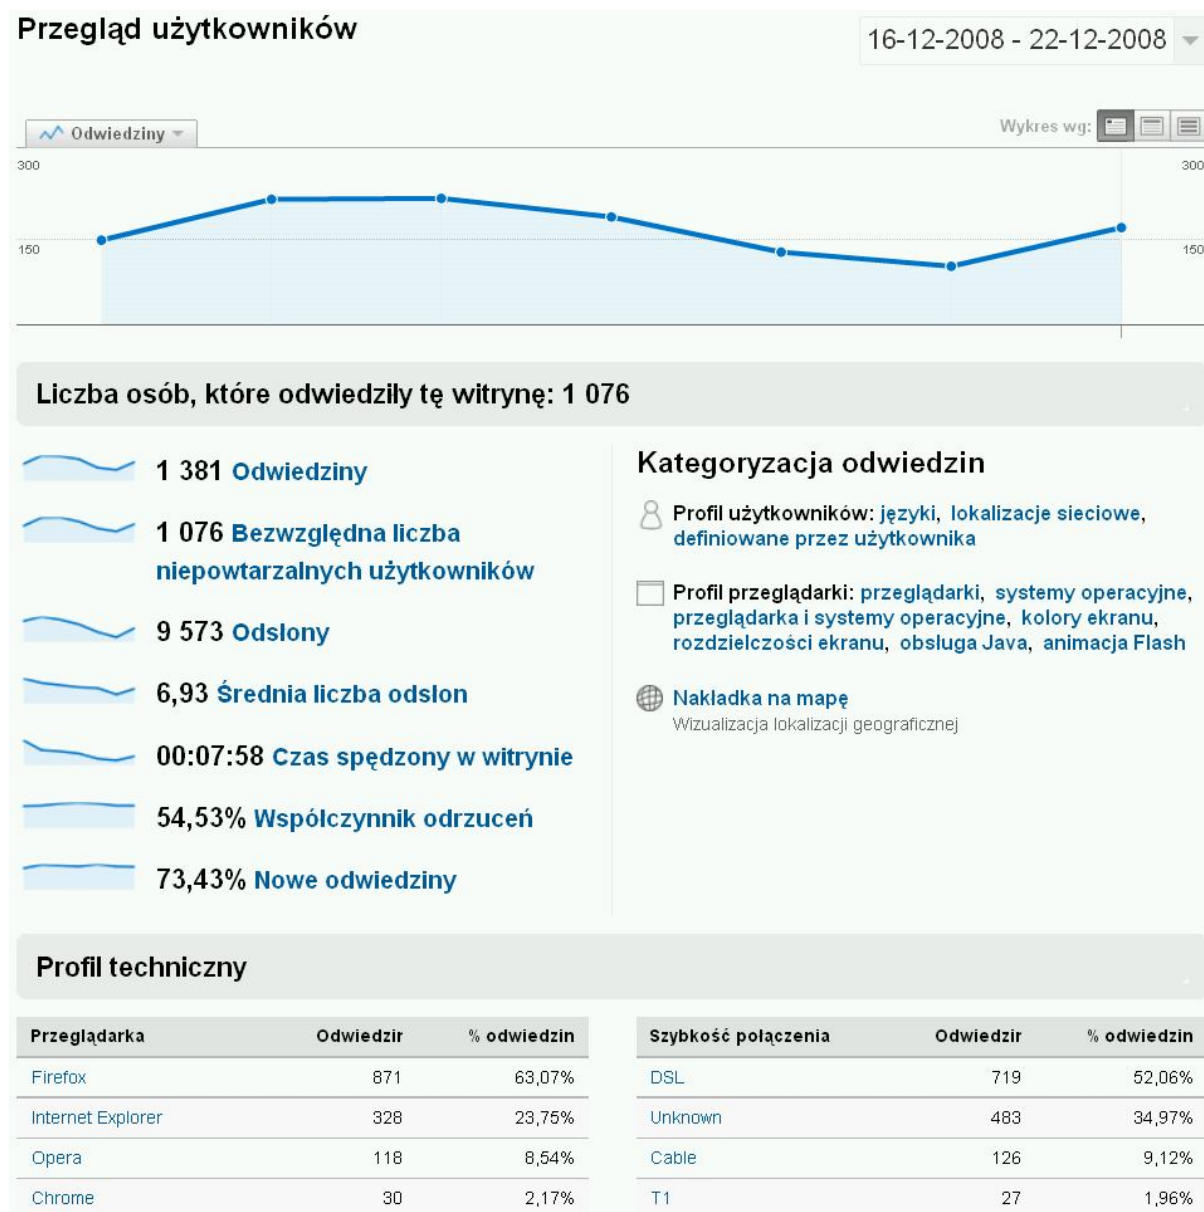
Przegląd użytkowników

16-12-2008 - 22-12-2008

Odwiedziny

Wykres wg:

300
150

300
150

Liczba osób, które odwiedziły tę witrynę: 1 076

1 381 Odwiedziny

1 076 Bezwzględna liczba niepowtarzalnych użytkowników

9 573 Odsłony

6,93 Średnia liczba odsłon

00:07:58 Czas spędzony w witrynie

54,53% Współczynnik odrzuceń

73,43% Nowe odwiedziny

Kategoryzacja odwiedzin

Profil użytkowników: języki, lokalizacje sieciowe, definiowane przez użytkownika

Profil przeglądarki: przeglądarki, systemy operacyjne, przeglądarka i systemy operacyjne, kolory ekranu, rozdzielczości ekranu, obsługa Java, animacja Flash

Nakładka na mapę
Wizualizacja lokalizacji geograficznej

Profil techniczny

| Przeglądarka | Odwiedzir | % odwiedzin |
|---|---|---|
| Firefox | 871 | 63,07% |
| Internet Explorer | 328 | 23,75% |
| Opera | 118 | 8,54% |
| Chrome | 30 | 2,17% |

| Szybkość połączenia | Odwiedzir | % odwiedzin |
|---|---|---|
| DSL | 719 | 52,06% |
| Unknown | 483 | 34,97% |
| Cable | 126 | 9,12% |
| T1 | 27 | 1,96% |